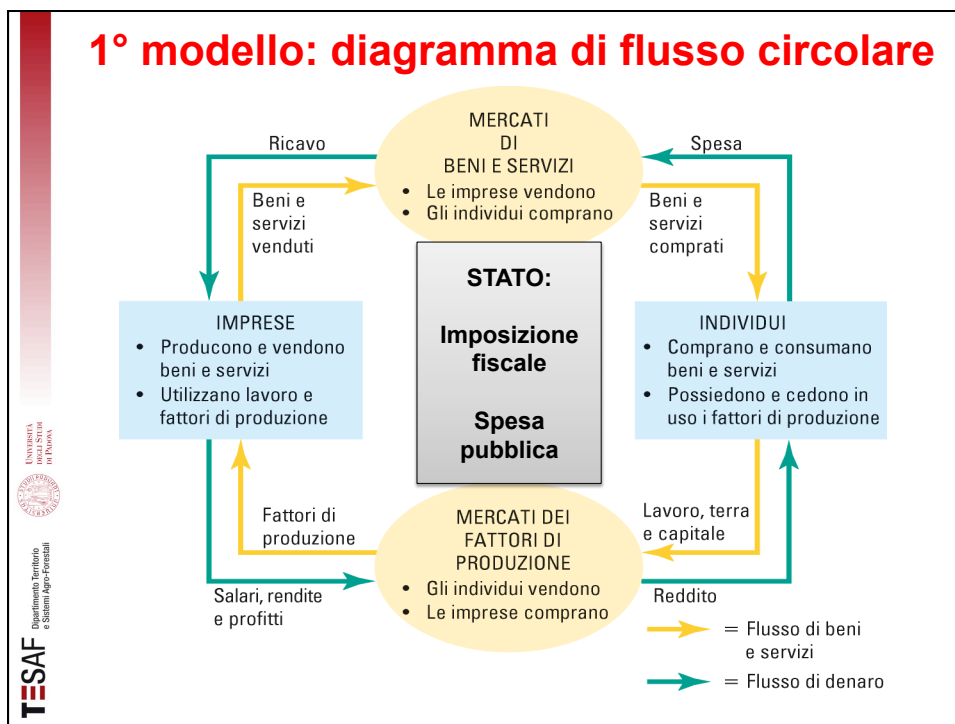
1° modello: diagramma di flusso circolare

MERCATI DI BENI E SERVIZI
• Le imprese vendono
• Gli individui comprano

Ricavo

Spesa

Beni e servizi venduti

Beni e servizi comprati

STATO:

Imposizione fiscale

Spesa pubblica

IMPRESE
• Producono e vendono beni e servizi
• Utilizzano lavoro e fattori di produzione

INDIVIDUI
• Comprano e consumano beni e servizi
• Possiedono e cedono in uso i fattori di produzione

Fattori di produzione

Lavoro, terra e capitale

MERCATI DEI FATTORI DI PRODUZIONE
• Gli individui vendono
• Le imprese comprano

Salari, rendite e profitti

Reddito

= Flusso di beni e servizi

= Flusso di denaro

Università degli Studi di Padova

Dipartimento Territorio e Sistemi Agro-Forestali

TESAF